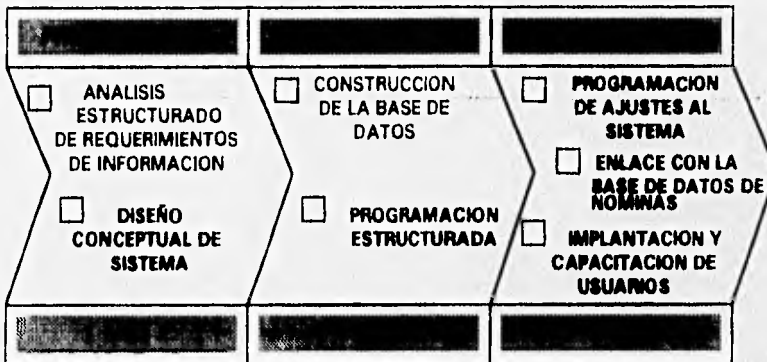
ANALISIS ESTRUCTURADO DE REQUERIMIENTOS DE INFORMACION

DISEÑO CONCEPTUAL DE SISTEMA

CONSTRUCCION DE LA BASE DE DATOS

PROGRAMACION ESTRUCTURADA

PROGRAMACION DE AJUSTES AL SISTEMA

ENLACE CON LA BASE DE DATOS DE NOMINAS

IMPLANTACION Y CAPACITACION DE USUARIOS